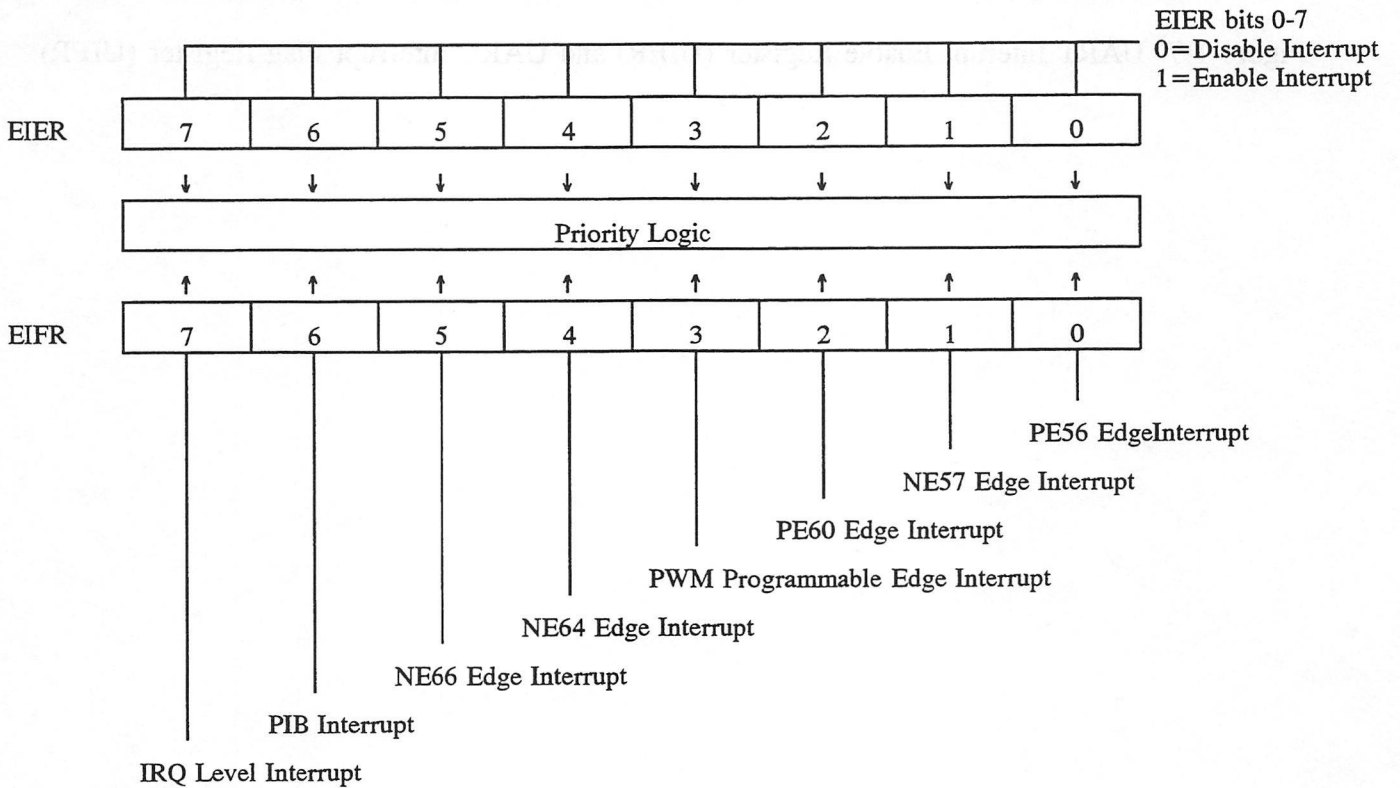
EIER bits 0-7
0 = Disable Interrupt
1 = Enable Interrupt

EIER

| 7 | 6 | 5 | 4 | 3 | 2 | 1 | 0 |
|---|---|---|---|---|---|---|---|

Priority Logic

EIFR

| 7 | 6 | 5 | 4 | 3 | 2 | 1 | 0 |
|---|---|---|---|---|---|---|---|

PE56 EdgeInterrupt

NE57 Edge Interrupt

PE60 Edge Interrupt

PWM Programmable Edge Interrupt

NE64 Edge Interrupt

NE66 Edge Interrupt

PIB Interrupt

IRQ Level Interrupt